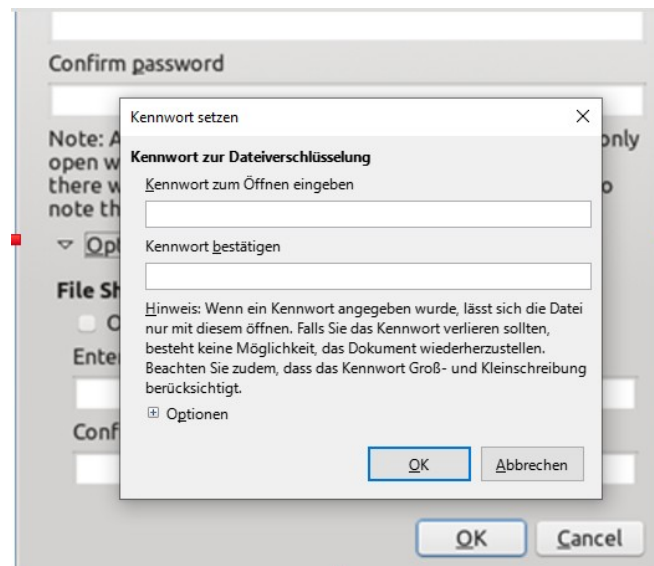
Confirm password

Note: A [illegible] only open w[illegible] there w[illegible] o note th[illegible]

Opt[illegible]

File Sh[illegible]

O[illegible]

Ente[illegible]

Conf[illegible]

Kennwort setzen

×

Kennwort zur Dateiverschlüsselung

Kennwort zum Öffnen eingeben

Kennwort bestätigen

Hinweis: Wenn ein Kennwort angegeben wurde, lässt sich die Datei nur mit diesem öffnen. Falls Sie das Kennwort verlieren sollten, besteht keine Möglichkeit, das Dokument wiederherzustellen. Beachten Sie zudem, dass das Kennwort Groß- und Kleinschreibung berücksichtigt.

Optionen

OK

Abbrechen

OK

Cancel